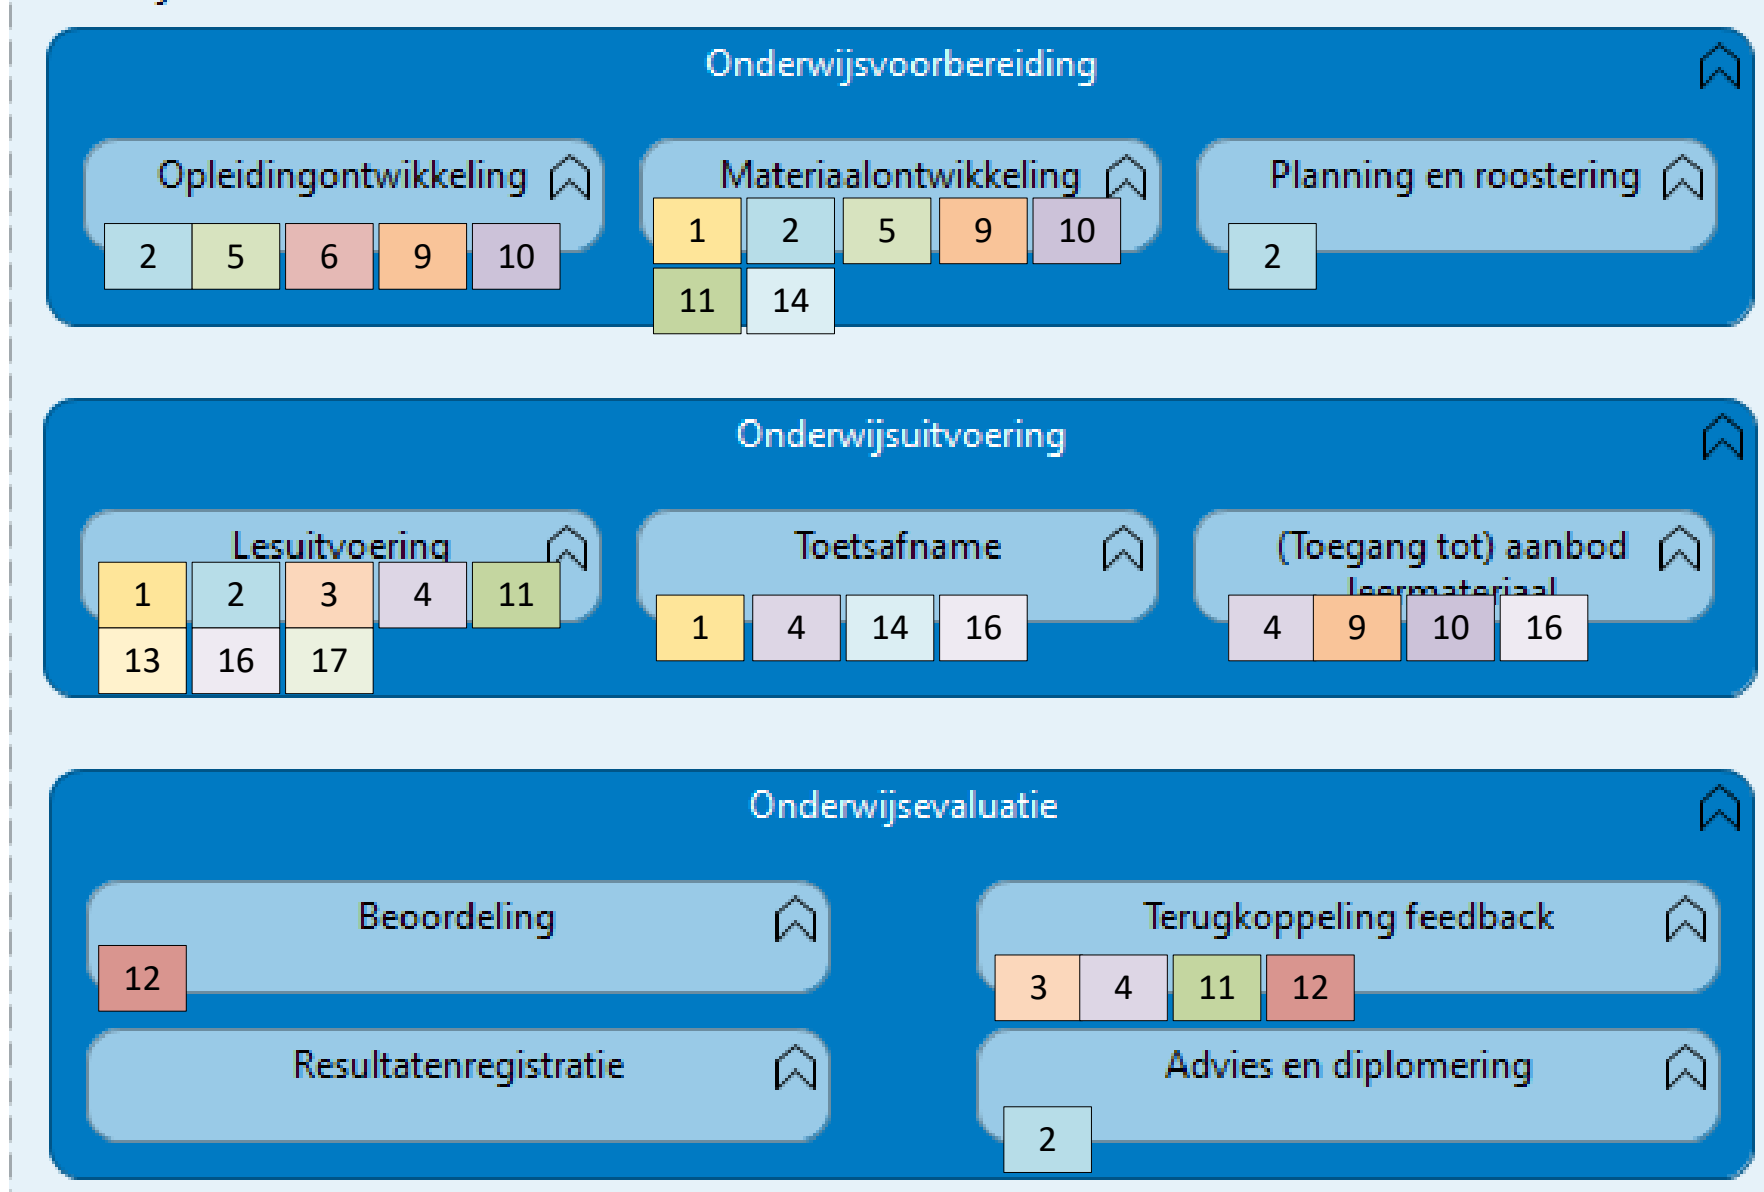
Onderwijsvoorbereiding

Opleidingontwikkeling

2 5 6 9 10

Materiaalontwikkeling

1 2 5 9 10
11 14

Planning en roostering

2

Onderwijsuitvoering

Lesuitvoering

1 2 3 4 11
13 16 17

Toetsafname

1 4 14 16

(Toegang tot) aanbod leermateriaal

4 9 10 16

Onderwijsevaluatie

Beoordeling

12

Terugkoppeling feedback

3 4 11 12

Resultatenregistratie

Advies en diplomering

2